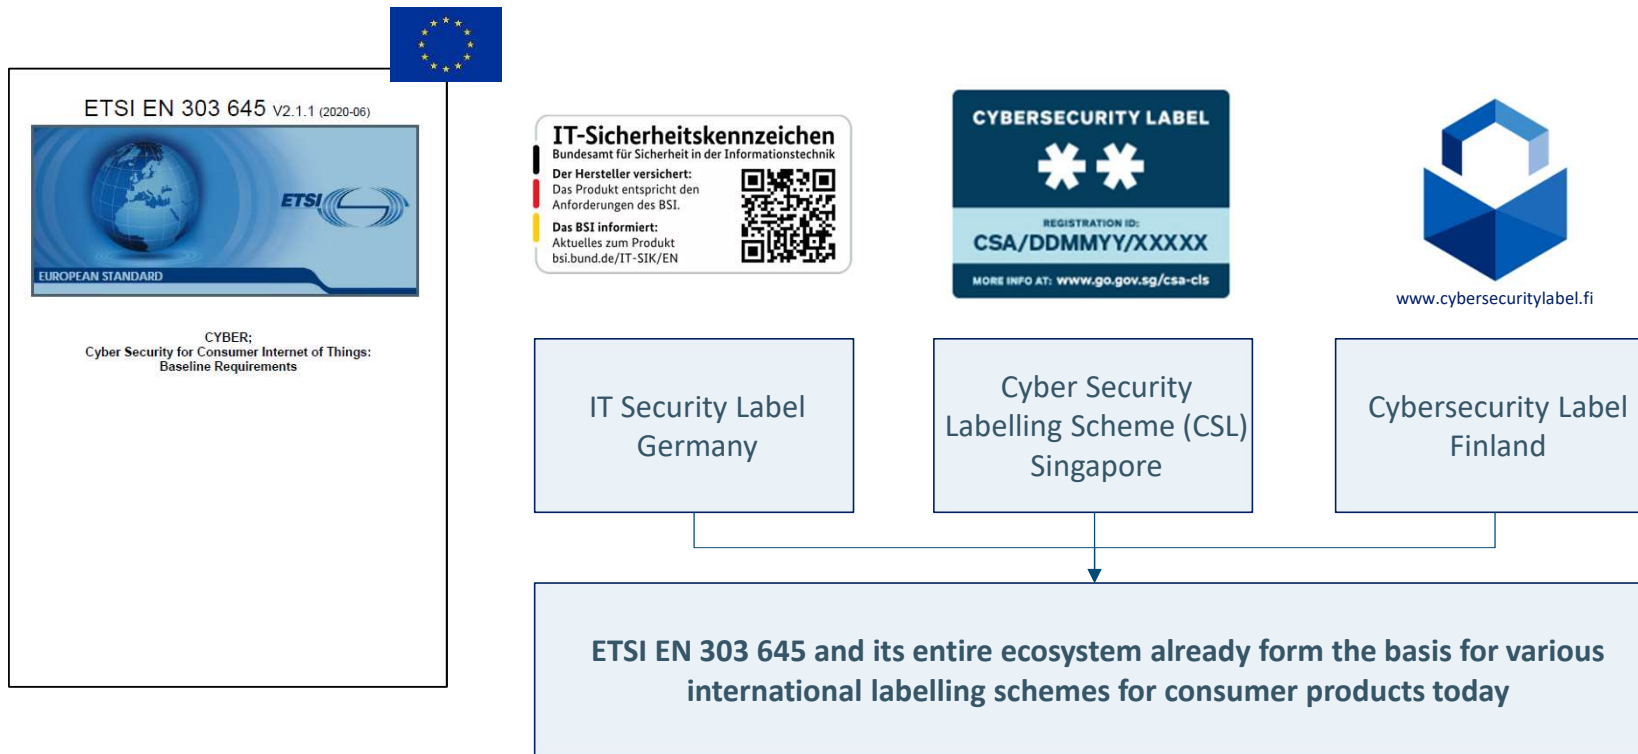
ETSI EN 303 645 V2.1.1 (2020-06)

ETSI

EUROPEAN STANDARD

CYBER;
Cyber Security for Consumer Internet of Things:
Baseline Requirements

IT-Sicherheitskennzeichen
Bundesamt für Sicherheit in der Informationstechnik
Der Hersteller versichert:
Das Produkt entspricht den Anforderungen des BSI.
Das BSI informiert:
Aktuelles zum Produkt
bsi.bund.de/IT-SIK/EN

CYBERSECURITY LABEL
REGISTRATION ID:
CSA/DDMMYY/XXXXX
MORE INFO AT: www.go.gov.sg/csa-cls

www.cybersecuritylabel.fi

IT Security Label Germany

Cyber Security Labelling Scheme (CSL) Singapore

Cybersecurity Label Finland

ETSI EN 303 645 and its entire ecosystem already form the basis for various international labelling schemes for consumer products today